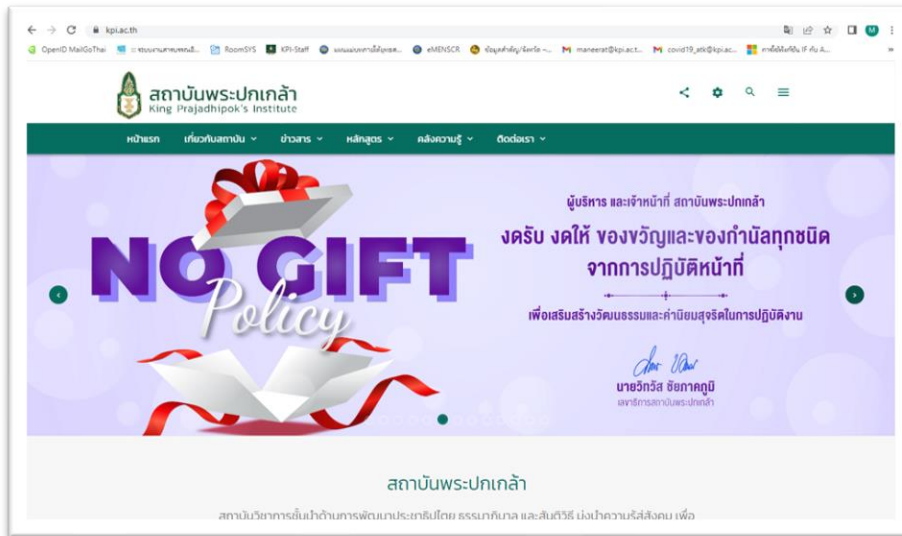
kpi.ac.th

OpenID MailGoThai | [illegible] | RoomSYS | KPI-Staff | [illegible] | eMENSCR | ข้อมูลสำคัญ/จังหวัด - ... | maneerat@kpi.ac... | covid19_atk@kpi.ac... | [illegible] IF กับ A...

สถาบันพระปกเกล้า
King Prajadhipok's Institute

หน้าแรก | เกี่ยวกับสถาบัน | ข่าวสาร | หลักสูตร | คลังความรู้ | ติดต่อเรา

NO GIFT
Policy

ผู้บริหาร และเจ้าหน้าที่ สถาบันพระปกเกล้า

งดรับ งดให้ ของขวัญและของกำนัลทุกชนิด
จากการปฏิบัติหน้าที่

เพื่อเสริมสร้างวัฒนธรรมและค่านิยมสุจริตในการปฏิบัติงาน

นายวุฒิสาร ตันไชย
เลขาธิการสถาบันพระปกเกล้า

สถาบันพระปกเกล้า

สถาบันวิชาการชั้นนำด้านการพัฒนาประชาธิปไตย ธรรมาภิบาล และสันติวิธี มุ่งนำความรู้สู่สังคม เพื่อ